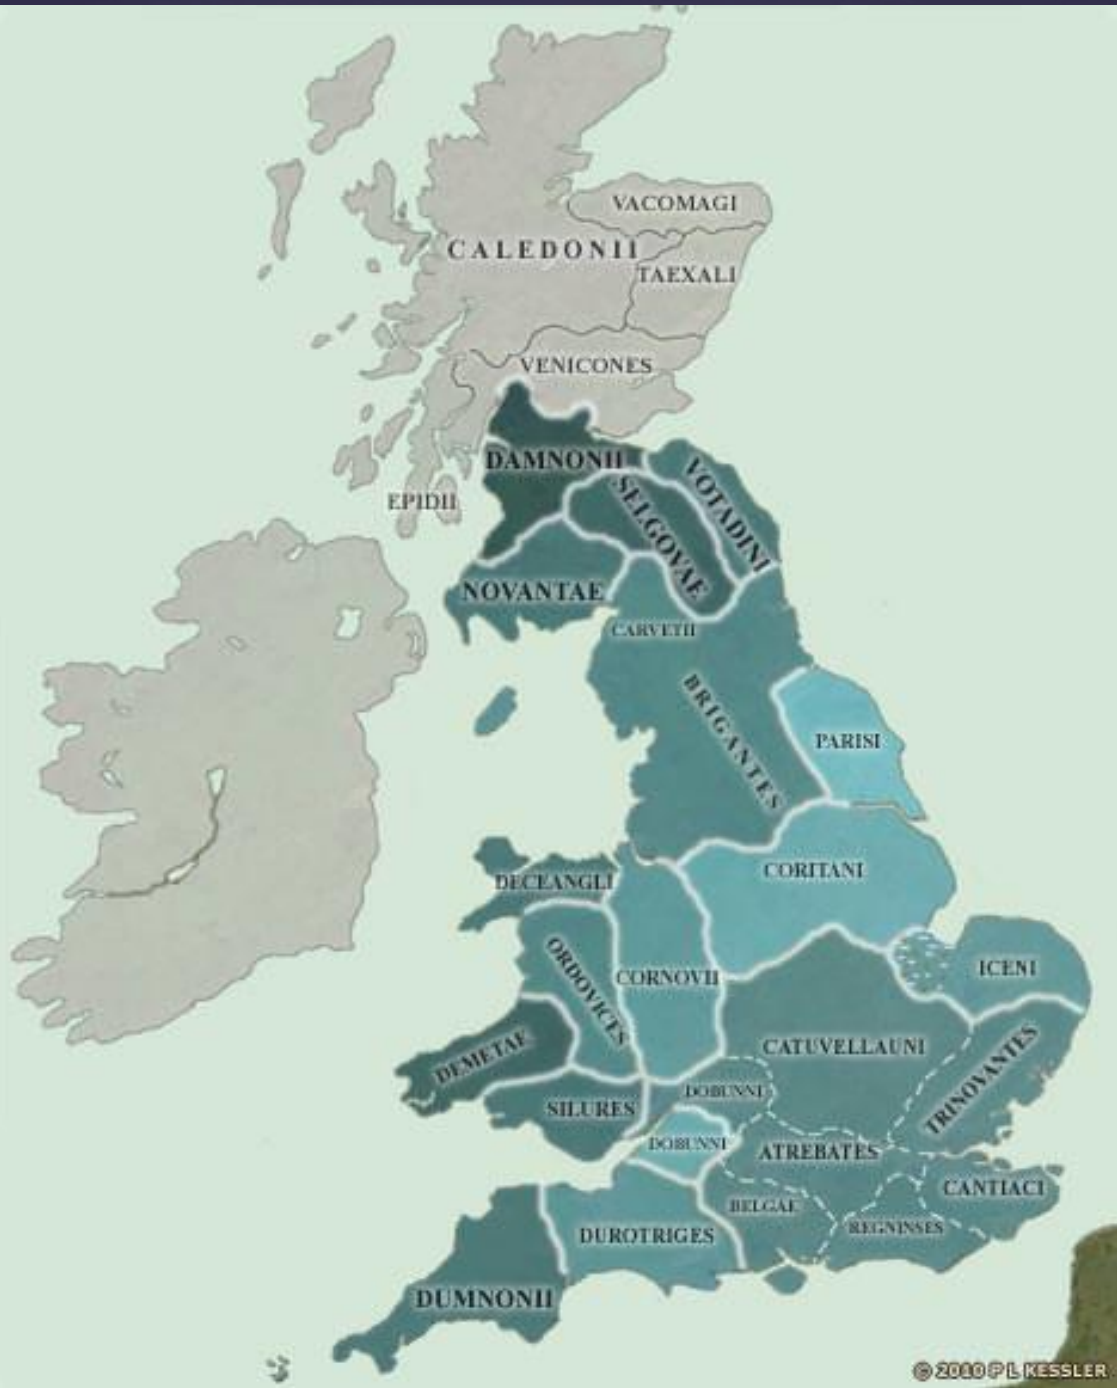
VACOMAGI
CALEDONII
TAEXALI
VENICONES
DAMNONII
EPIDII
SELGOVAE
VOTADINI
NOVANTAE
CARVETII
BRIGANTES
PARISI
DECEANGLI
CORITANI
ORDOVICES
CORNOVII
ICENI
DEMETAE
CATUVELLAUNI
TRINOVANTES
DOBUNNI
SILURES
DOBUNNI
ATREBATES
CANTIACI
BELGAE
REGNINSES
DUROTRIGES
DUMNONII
© 2010 P L KESSLER